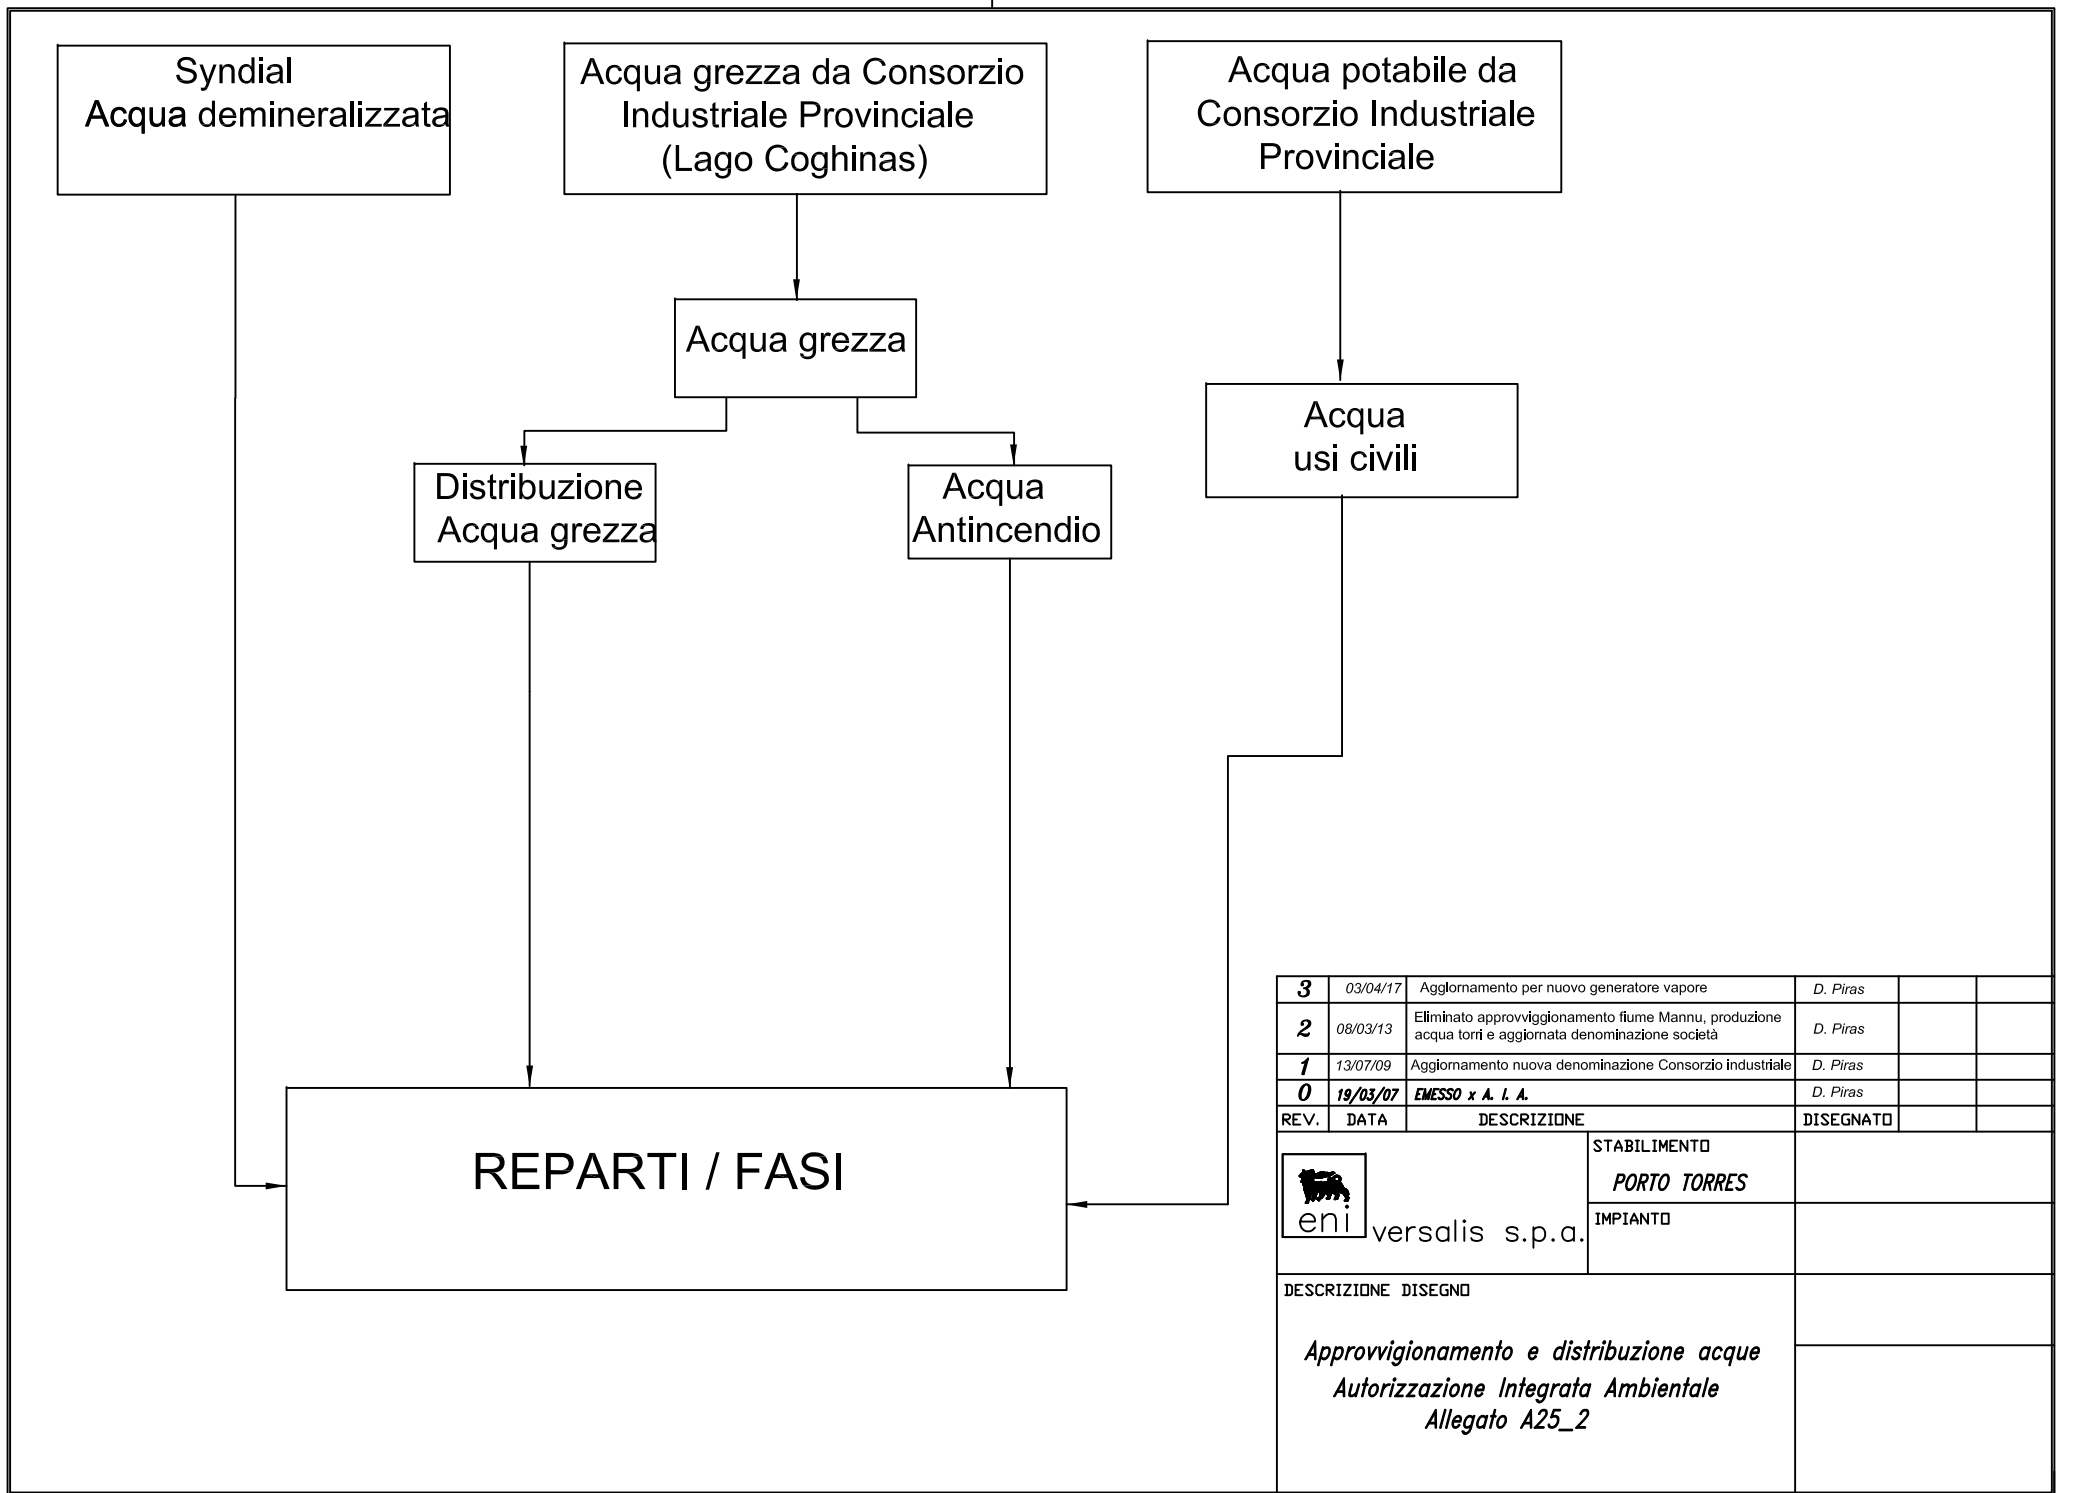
Syndial
Acqua demineralizzata

Acqua grezza da Consorzio Industriale Provinciale (Lago Coghinas)

Acqua potabile da Consorzio Industriale Provinciale

Acqua grezza

Acqua usi civili

Distribuzione Acqua grezza

Acqua Antincendio

REPARTI / FASI

| 3 | 03/04/17 | Aggiornamento per nuovo generatore vapore | D. Piras | | |
|---|---|---|---|---|---|
| 2 | 08/03/13 | Eliminato approvviggionamento fiume Mannu, produzione acqua torri e aggiornata denominazione società | D. Piras | | |
| 1 | 13/07/09 | Aggiornamento nuova denominazione Consorzio industriale | D. Piras | | |
| 0 | 19/03/07 | EMESSO x A. I. A. | D. Piras | | |
| REV. | DATA | DESCRIZIONE | DISEGNATO | | |

eni versalis s.p.a.

STABILIMENTO
PORTO TORRES

IMPIANTO

DESCRIZIONE DISEGNO

Approvvigionamento e distribuzione acque
Autorizzazione Integrata Ambientale
Allegato A25_2